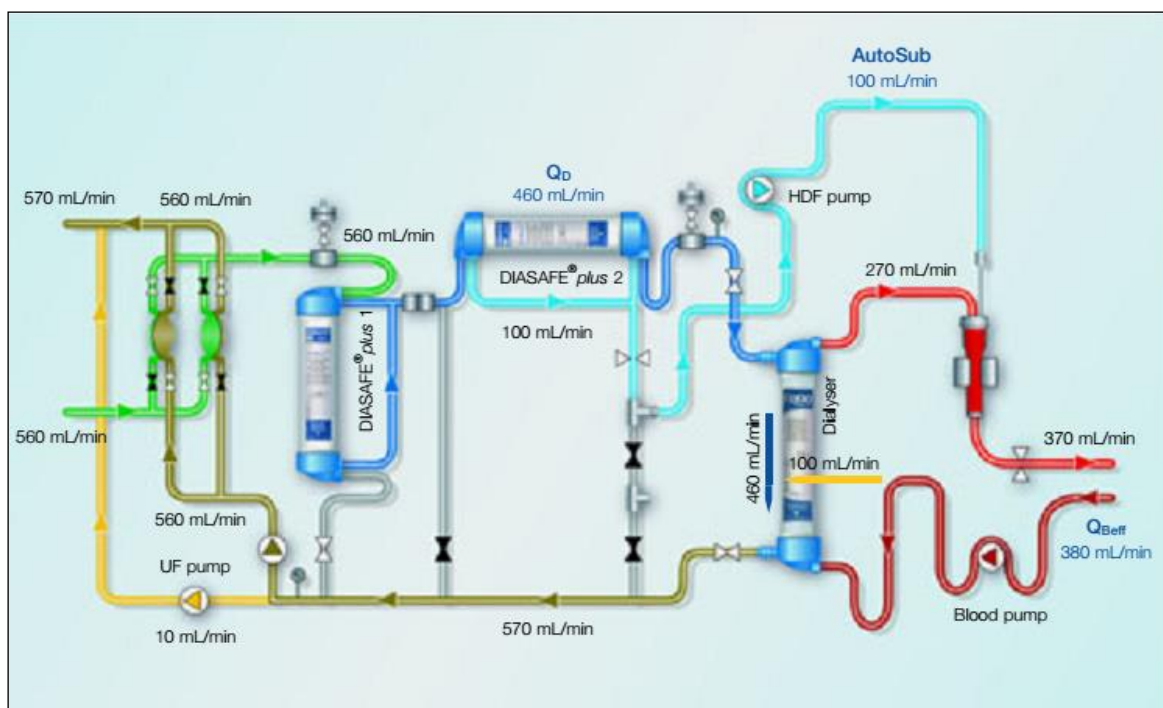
AutoSub
100 mL/min

$Q_D$
460 mL/min

570 mL/min
560 mL/min
560 mL/min

HDF pump

DIASAFE®plus 2

270 mL/min

100 mL/min

DIASAFE®plus 1

560 mL/min

Dialyser

460 mL/min

100 mL/min

370 mL/min

560 mL/min

$Q_{Beff}$
380 mL/min

UF pump

10 mL/min

570 mL/min

Blood pump